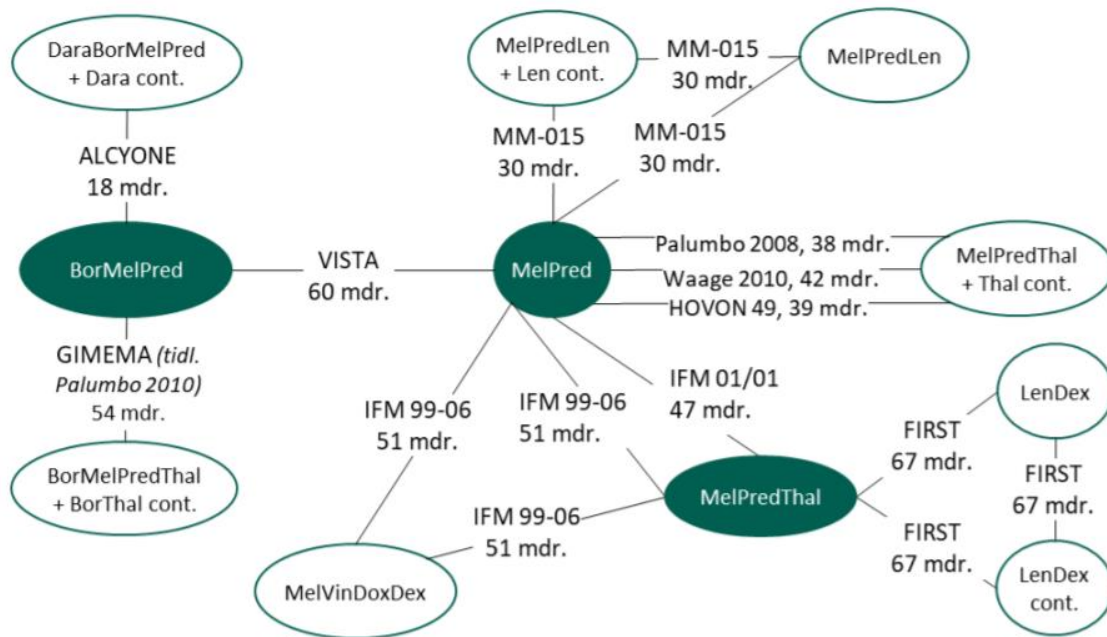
DaraBorMelPred + Dara cont.

ALCYONE 18 mdr.

BorMelPred

GIMEMA *(tidl. Palumbo 2010)* 54 mdr.

BorMelPredThal + BorThal cont.

VISTA 60 mdr.

MelPredLen + Len cont.

MM-015 30 mdr.

MelPredLen

MM-015 30 mdr.

MM-015 30 mdr.

MelPred

Palumbo 2008, 38 mdr.

Waage 2010, 42 mdr.

HOVON 49, 39 mdr.

MelPredThal + Thal cont.

IFM 99-06 51 mdr.

IFM 99-06 51 mdr.

IFM 01/01 47 mdr.

MelPredThal

IFM 99-06 51 mdr.

MelVinDoxDex

FIRST 67 mdr.

LenDex

FIRST 67 mdr.

FIRST 67 mdr.

LenDex cont.